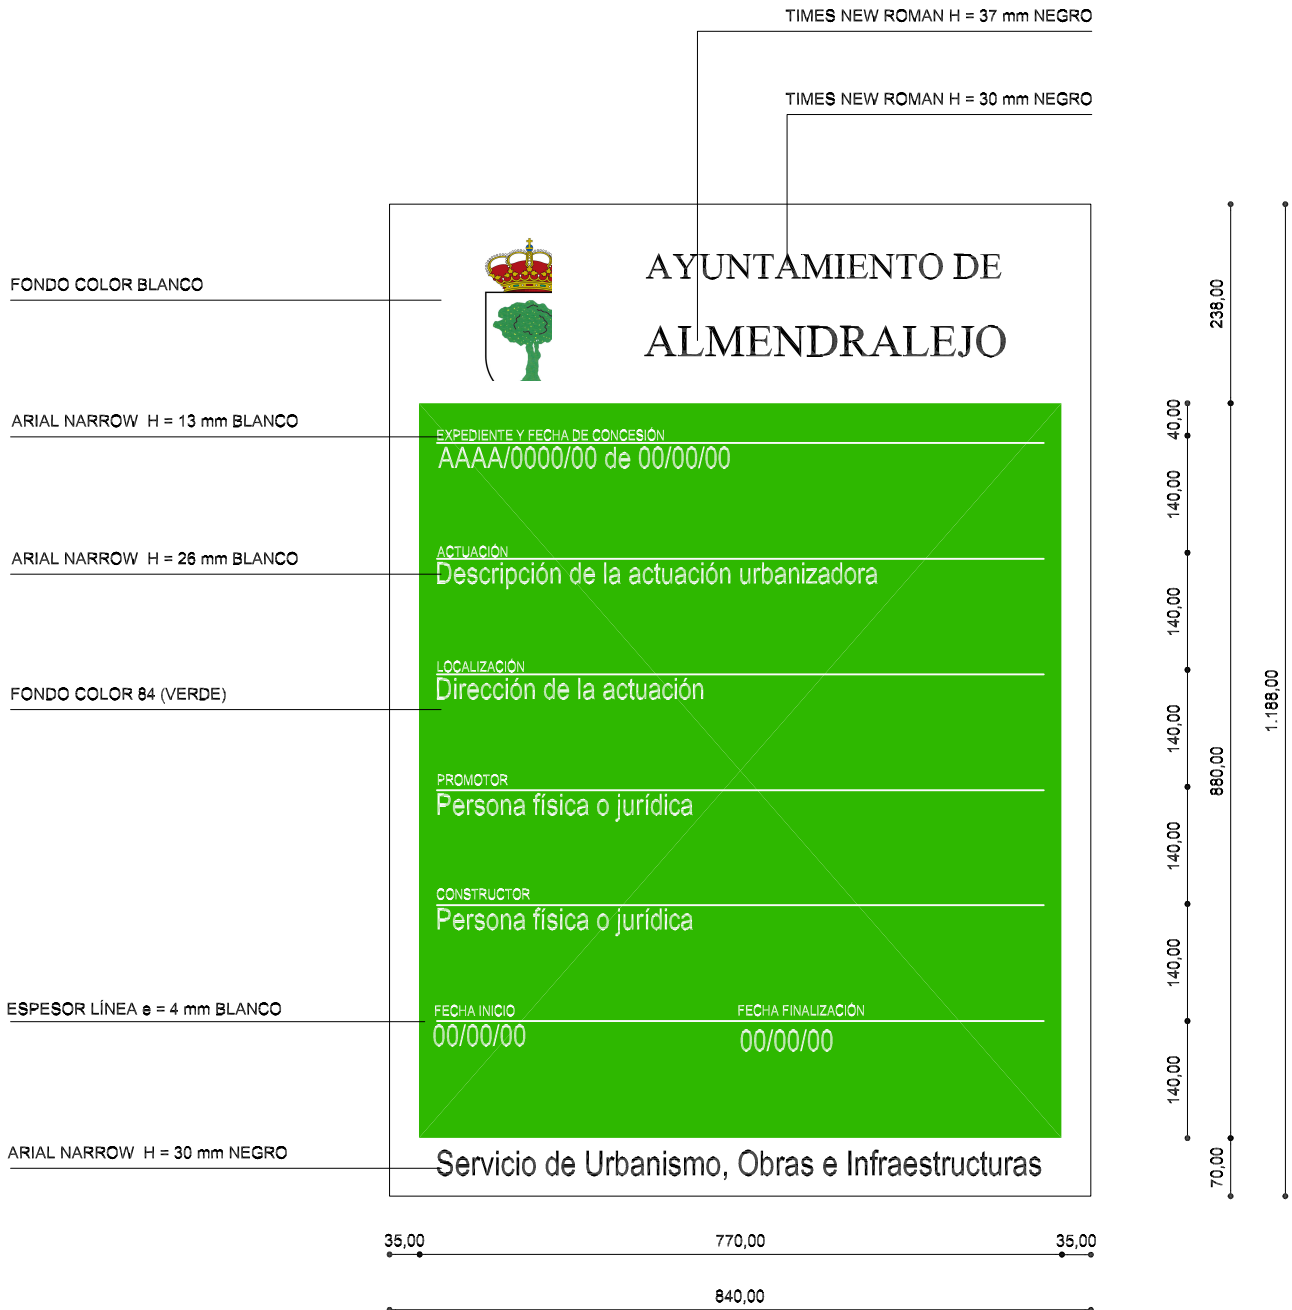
TIMES NEW ROMAN H = 37 mm NEGRO

TIMES NEW ROMAN H = 30 mm NEGRO

FONDO COLOR BLANCO

AYUNTAMIENTO DE

ALMENDRALEJO

ARIAL NARROW H = 13 mm BLANCO

EXPEDIENTE Y FECHA DE CONCESIÓN

AAAA/0000/00 de 00/00/00

ARIAL NARROW H = 26 mm BLANCO

ACTUACIÓN

Descripción de la actuación urbanizadora

FONDO COLOR 84 (VERDE)

LOCALIZACIÓN

Dirección de la actuación

PROMOTOR

Persona física o jurídica

CONSTRUCTOR

Persona física o jurídica

ESPESOR LÍNEA e = 4 mm BLANCO

FECHA INICIO

00/00/00

FECHA FINALIZACIÓN

00/00/00

ARIAL NARROW H = 30 mm NEGRO

Servicio de Urbanismo, Obras e Infraestructuras

238,00

40,00

140,00

140,00

140,00

140,00

140,00

140,00

880,00

1.188,00

70,00

35,00

770,00

35,00

840,00